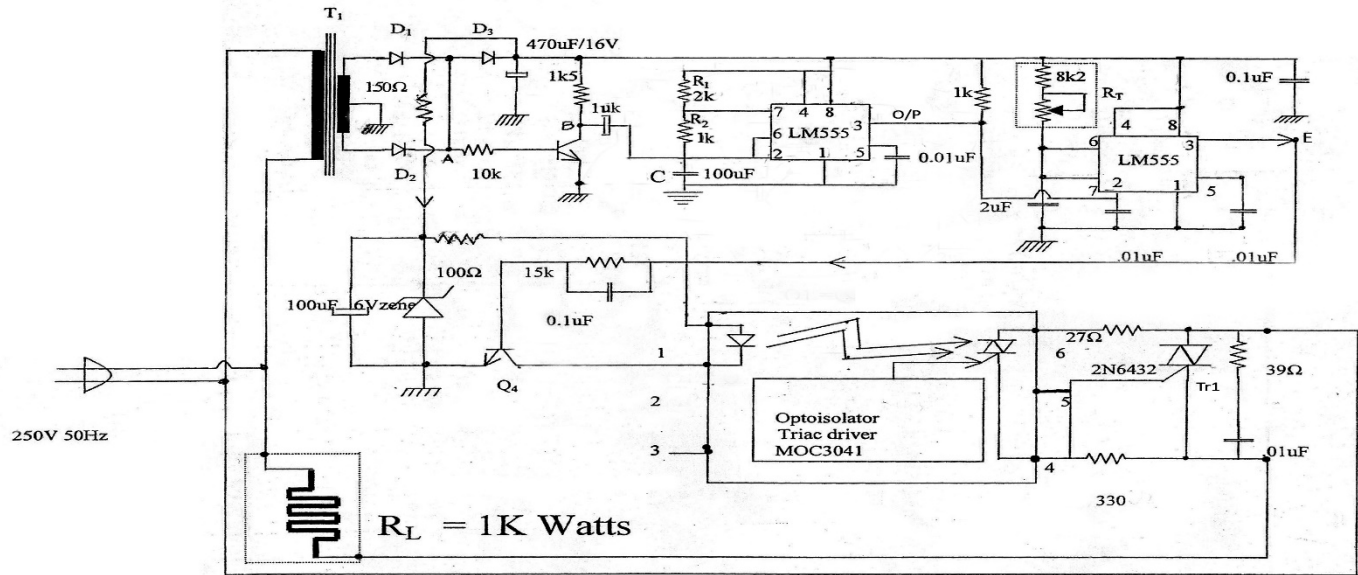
$T_1$

$D_1$

$D_3$

470uF/16V

150Ω

1k5

$R_1$
2k

$R_2$
1k

1uk

B

A

$D_2$

10k

7 4 8

6 LM555 3

2 1 5

O/P

0.01uF

C

100uF

1k

8k2

$R_T$

0.1uF

4 8

6

LM555 3

7 2 1 5

E

2uF

.01uF

.01uF

100Ω

15k

100uF

6Vzene

0.1uF

1

$Q_4$

2

3

Optoisolator
Triac driver
MOC3041

27Ω

6

2N6432

Tr1

39Ω

5

4

01uF

330

250V 50Hz

$R_L$ = 1K Watts